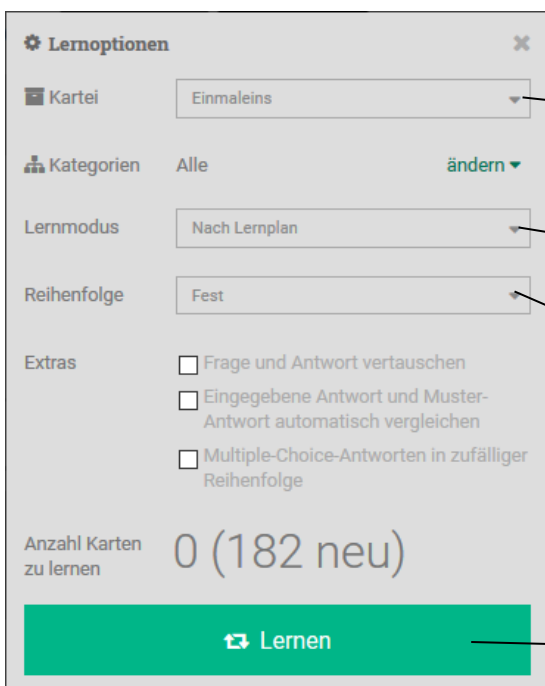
Lernoptionen

Kartei Einmaleins

Kategorien Alle ändern

Lernmodus Nach Lernplan

Reihenfolge Fest

Extras
Frage und Antwort vertauschen
Eingegebene Antwort und Muster-Antwort automatisch vergleichen
Multiple-Choice-Antworten in zufälliger Reihenfolge

Anzahl Karten zu lernen 0 (182 neu)

Lernen